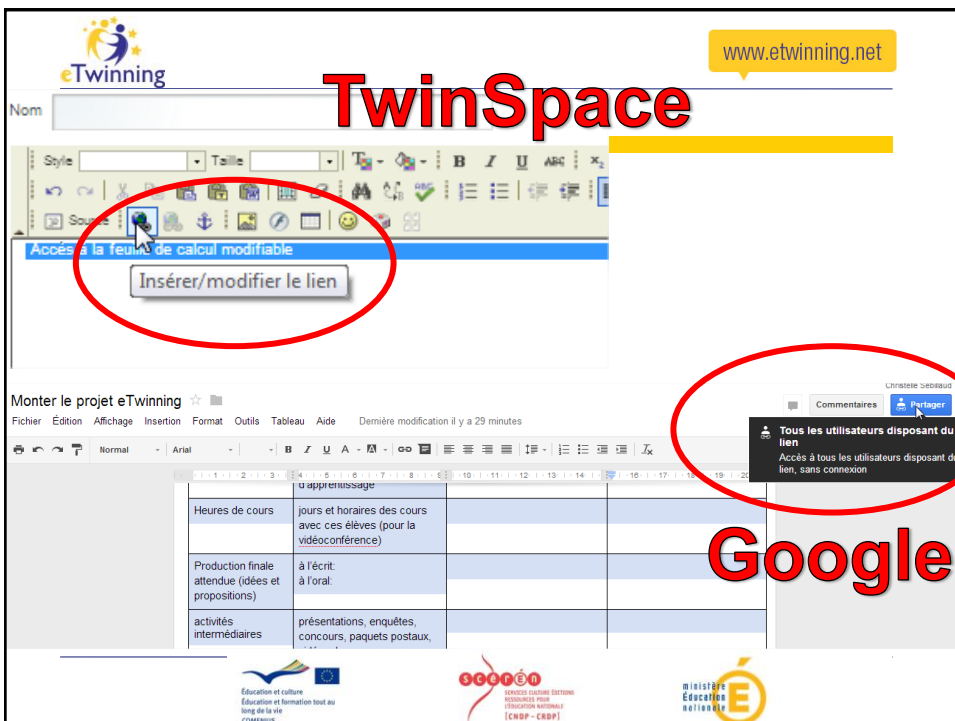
eTwinning

www.etwinning.net

TwinSpace

Nom

Style Taille

Source

Accès à la feuille de calcul modifiable

Insérer/modifier le lien

Christelle Sebillaud

Monter le projet eTwinning

Fichier Édition Affichage Insertion Format Outils Tableau Aide Dernière modification il y a 29 minutes

Commentaires Partager

Tous les utilisateurs disposant du lien

Accès à tous les utilisateurs disposant du lien, sans connexion

Normal Arial

| | d'apprentissage | | |
|---|---|---|---|
| Heures de cours | jours et horaires des cours avec ces élèves (pour la vidéoconférence) | | |
| Production finale attendue (idées et propositions) | à l'écrit: à l'oral: | | |
| activités intermédiaires | présentations, enquêtes, concours, paquets postaux, | | |

Google

Éducation et culture
Éducation et formation tout au long de la vie
COMENIUS

scérén
SERVICES CULTURE ÉDITIONS RESSOURCES POUR L'ÉDUCATION NATIONALE
[CNDP - CRDP]

ministère Éducation nationale